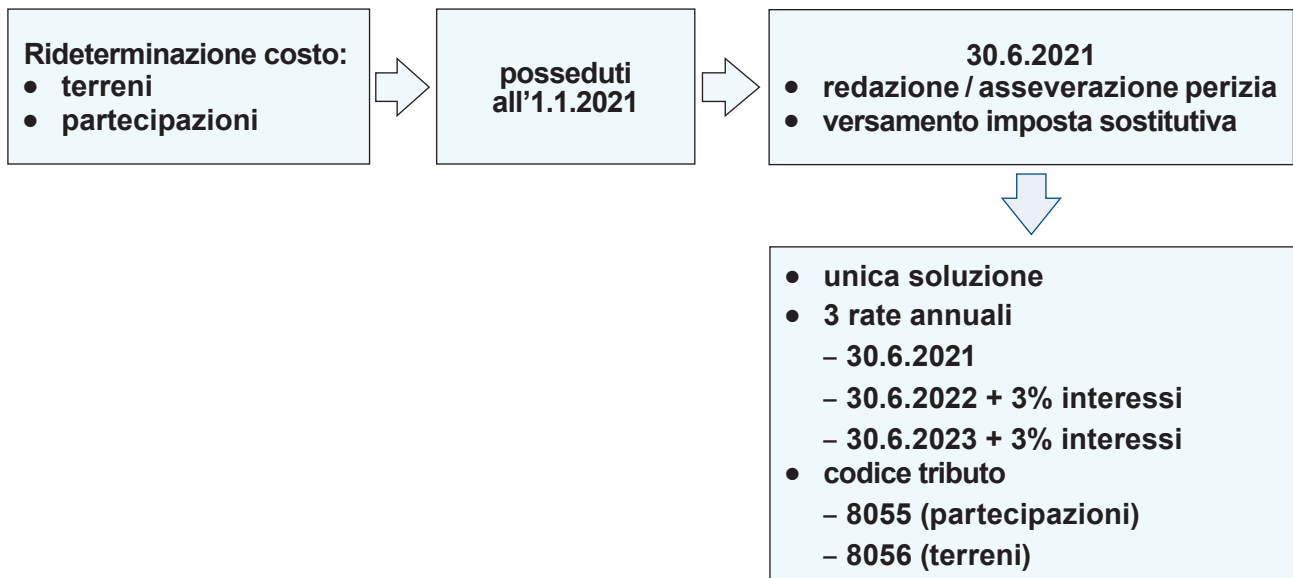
Rideterminazione costo:
- terreni
- partecipazioni

posseduti all'1.1.2021

30.6.2021
- redazione / asseverazione perizia
- versamento imposta sostitutiva

- unica soluzione
- 3 rate annuali
  – 30.6.2021
  – 30.6.2022 + 3% interessi
  – 30.6.2023 + 3% interessi
- codice tributo
  – 8055 (partecipazioni)
  – 8056 (terreni)